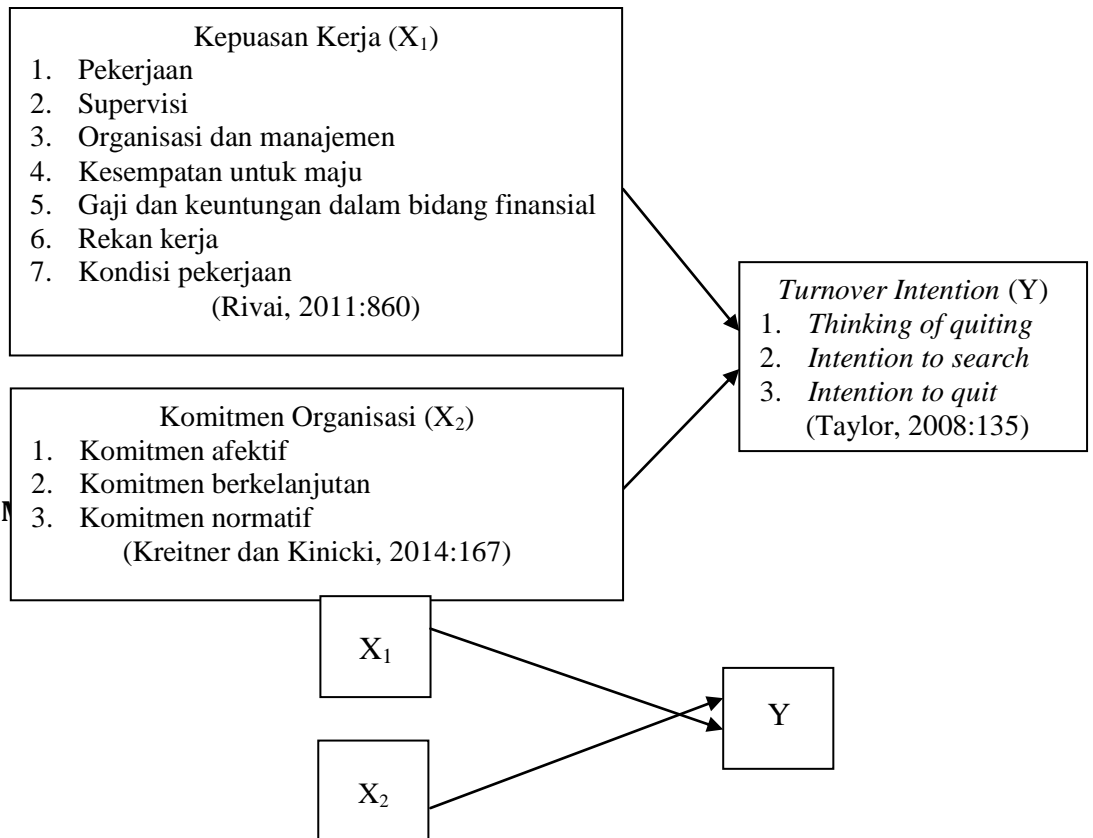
Kepuasan Kerja ($X_1$)
1. Pekerjaan
2. Supervisi
3. Organisasi dan manajemen
4. Kesempatan untuk maju
5. Gaji dan keuntungan dalam bidang finansial
6. Rekan kerja
7. Kondisi pekerjaan
(Rivai, 2011:860)

Turnover Intention (Y)
1. Thinking of quiting
2. Intention to search
3. Intention to quit
(Taylor, 2008:135)

Komitmen Organisasi ($X_2$)
1. Komitmen afektif
2. Komitmen berkelanjutan
3. Komitmen normatif
(Kreitner dan Kinicki, 2014:167)

M

$X_1$

Y

$X_2$